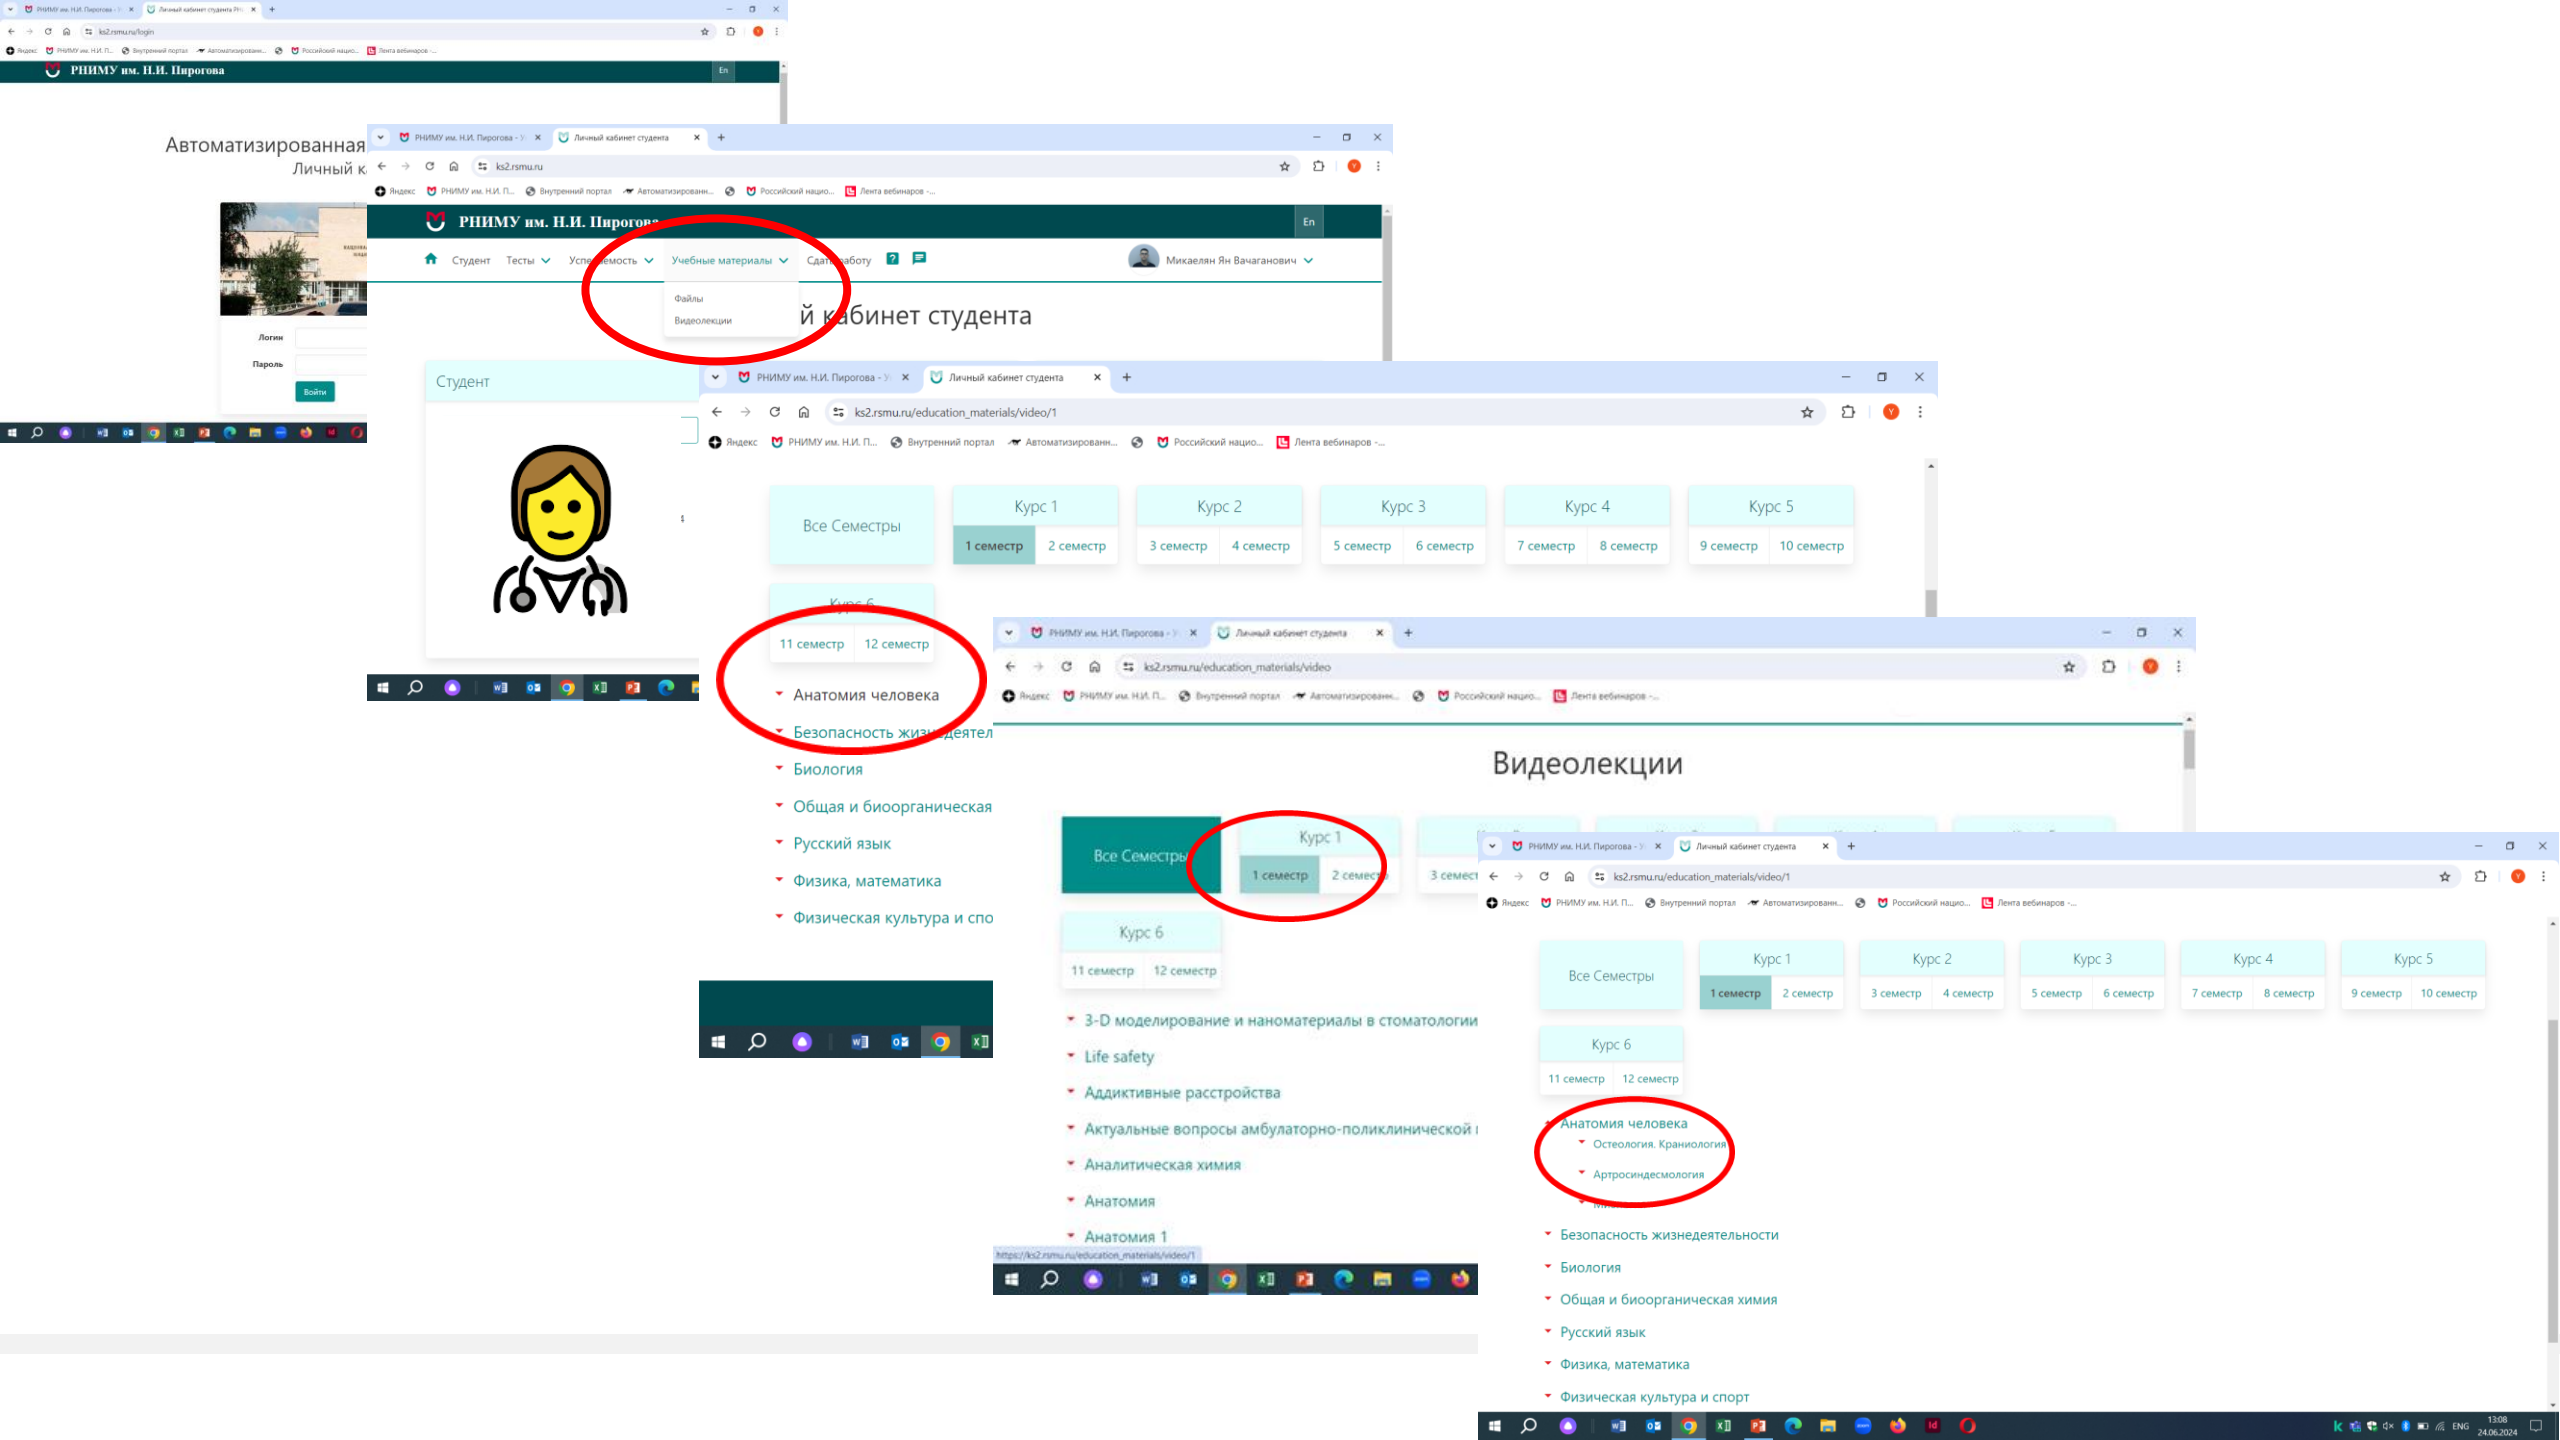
РНИМУ им. Н.И. Пирогова - Уч ×   Личный кабинет студента РН ×   +
ks2.rsmu.ru/login
Яндекс   РНИМУ им. Н.И. П...   Внутренний портал   Автоматизирован...   Российский нацио...   Лента вебинаров -...
РНИМУ им. Н.И. Пирогова   En

Автоматизированная
Личный к

Логин
Пароль
Войти

РНИМУ им. Н.И. Пирогова - У ×   Личный кабинет студента ×   +
ks2.rsmu.ru
Яндекс   РНИМУ им. Н.И. П...   Внутренний портал   Автоматизирован...   Российский нацио...   Лента вебинаров -...
РНИМУ им. Н.И. Пирогова   En
Студент   Тесты   Успеваемость   Учебные материалы   Сдать работу   Микаелян Ян Вачаганович
Файлы
Видеолекции
й кабинет студента
Студент

РНИМУ им. Н.И. Пирогова - У ×   Личный кабинет студента ×   +
ks2.rsmu.ru/education_materials/video/1
Яндекс   РНИМУ им. Н.И. П...   Внутренний портал   Автоматизирован...   Российский нацио...   Лента вебинаров -...
Все Семестры
Курс 1   1 семестр   2 семестр
Курс 2   3 семестр   4 семестр
Курс 3   5 семестр   6 семестр
Курс 4   7 семестр   8 семестр
Курс 5   9 семестр   10 семестр
Курс 6   11 семестр   12 семестр
Анатомия человека
Безопасность жизнедеятел
Биология
Общая и биоорганическая
Русский язык
Физика, математика
Физическая культура и спо

РНИМУ им. Н.И. Пирогова - У ×   Личный кабинет студента ×   +
ks2.rsmu.ru/education_materials/video
Яндекс   РНИМУ им. Н.И. П...   Внутренний портал   Автоматизирован...   Российский нацио...   Лента вебинаров -...
Видеолекции
Все Семестры
Курс 1   1 семестр   2 семестр
3 семест
Курс 6   11 семестр   12 семестр
3-D моделирование и наноматериалы в стоматологии
Life safety
Аддиктивные расстройства
Актуальные вопросы амбулаторно-поликлинической
Аналитическая химия
Анатомия
Анатомия 1
https://ks2.rsmu.ru/education_materials/video/1

РНИМУ им. Н.И. Пирогова - У ×   Личный кабинет студента ×   +
ks2.rsmu.ru/education_materials/video/1
Яндекс   РНИМУ им. Н.И. П...   Внутренний портал   Автоматизирован...   Российский нацио...   Лента вебинаров -...
Все Семестры
Курс 1   1 семестр   2 семестр
Курс 2   3 семестр   4 семестр
Курс 3   5 семестр   6 семестр
Курс 4   7 семестр   8 семестр
Курс 5   9 семестр   10 семестр
Курс 6   11 семестр   12 семестр
Анатомия человека
Остеология. Краниология
Артросиндесмология
Безопасность жизнедеятельности
Биология
Общая и биоорганическая химия
Русский язык
Физика, математика
Физическая культура и спорт
ENG   13:08   24.06.2024